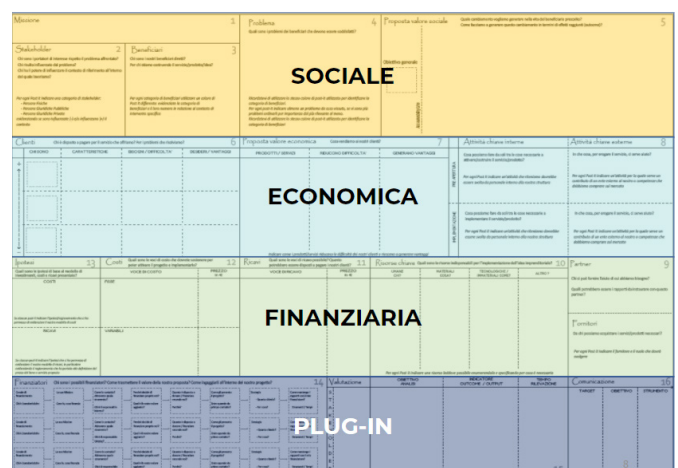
Missione 1

Stakeholder 2

Chi sono i portatori di interesse rispetto il problema affrontato?
Chi risulta influenzato dal problema?

Beneficiari 3

Chi sono i vostri beneficiari diretti?

Problema 4

Proposta valore sociale 5

SOCIALE

Obiettivo generale

Clienti 6

Proposta valore economica 7

Attività chiave interne

Attività chiave esterne 8

ECONOMICA

Ipotesi 13

Costi 12

Ricavi 11

Risorse chiave 10

Partner 9

Fornitori

FINANZIARIA

Finanziatori 15

Valutazione

Comunicazione 16

PLUG-IN